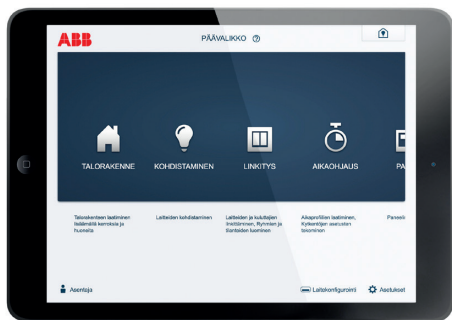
ABB

PÄÄVALIKKO ?

TALORAKENNE

KOHDISTAMINEN

LINKITYS

AIKAOHJAUS

PA

Talorakenteen laatiminen lisäämällä kerroksia ja huoneita

Laitteiden kohdistaminen

Laitteiden ja kuluttajien linkittäminen, Ryhmien ja tilanteiden luominen

Aikaprofiilien laatiminen, Kytkentöjen asetusten tekeminen

Paneeli

Asentaja

Laitekonfigurointi

Asetukset